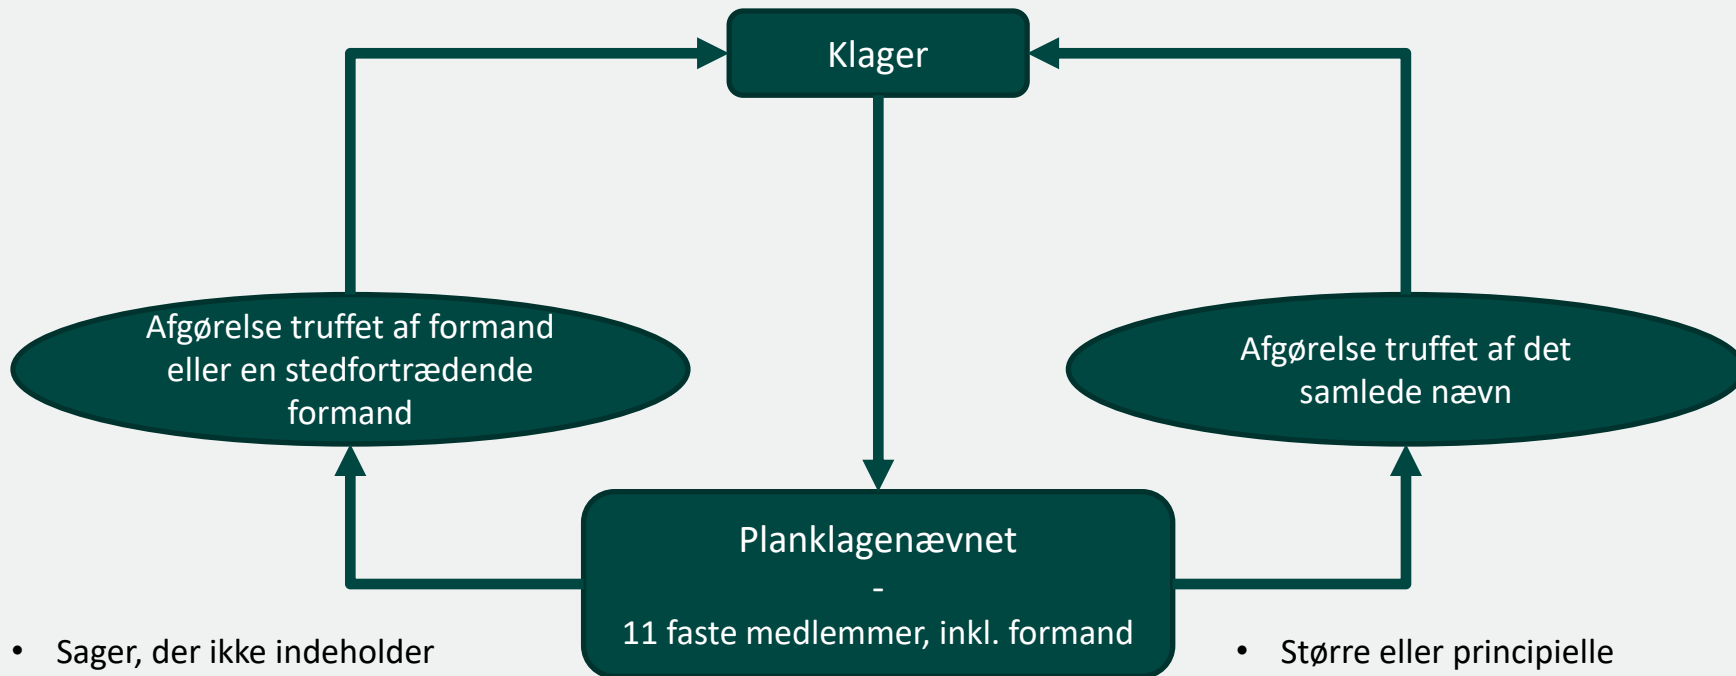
Klager

Afgørelse truffet af formand eller en stedfortrædende formand

Afgørelse truffet af det samlede nævn

Planklagenævnet
-
11 faste medlemmer, inkl. formand

• Sager, der ikke indeholder

• Større eller principielle